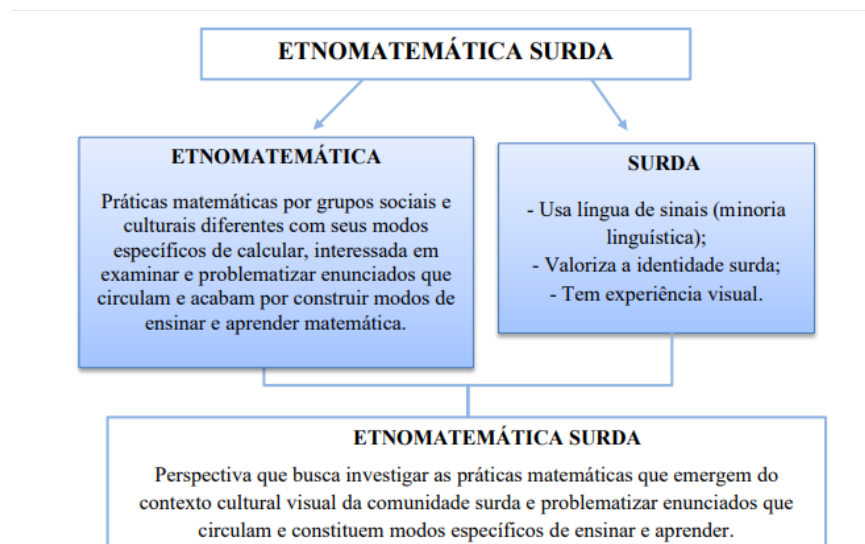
ETNOMATEMÁTICA SURDA

ETNOMATEMÁTICA

Práticas matemáticas por grupos sociais e culturais diferentes com seus modos específicos de calcular, interessada em examinar e problematizar enunciados que circulam e acabam por construir modos de ensinar e aprender matemática.

SURDA

- Usa língua de sinais (minoria linguística);
- Valoriza a identidade surda;
- Tem experiência visual.

ETNOMATEMÁTICA SURDA

Perspectiva que busca investigar as práticas matemáticas que emergem do contexto cultural visual da comunidade surda e problematizar enunciados que circulam e constituem modos específicos de ensinar e aprender.